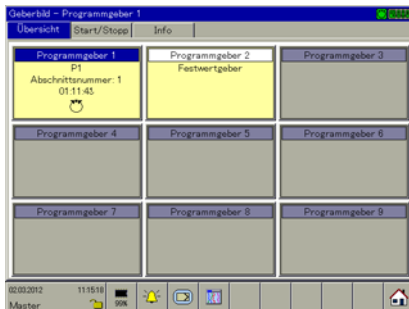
Geberbild - Programmgeber 1

Übersicht
Start/Stopp
Info

Programmgeber 1
P1
Abschnittsnummer: 1
01:11:43

Programmgeber 2
Festwertgeber

Programmgeber 3

Programmgeber 4

Programmgeber 5

Programmgeber 6

Programmgeber 7

Programmgeber 8

Programmgeber 9

02.03.2012
11:15:18
Master
99%